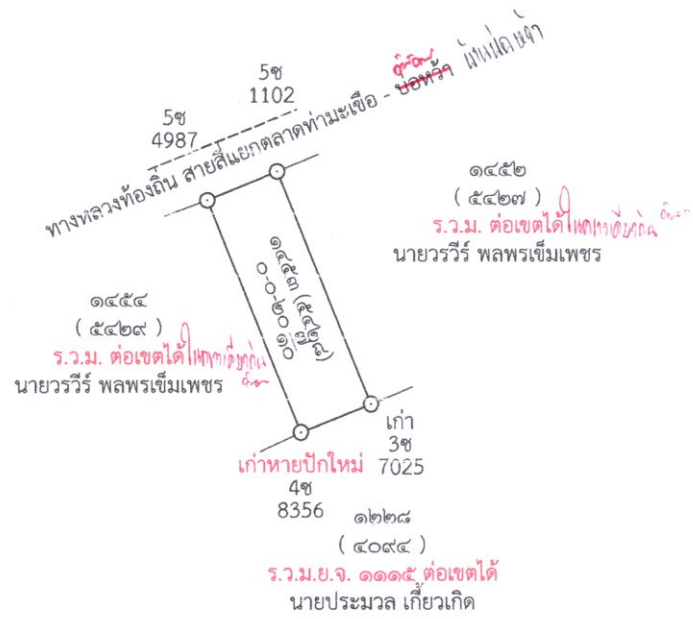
5ช
1102

5ช
4987

ทางหลวงท้องถิ่น สายสี่แยกตลาดท่ามะเขือ - บ่อหว้า ตัวอักษร แผ่นดินหล้า

๑๔๕๒
( ๕๔๒๗ )
ร.ว.ม. ต่อเขตได้ ไม่ทราบเลขที่ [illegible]
นายวรวีร์ พลพรเข็มเพชร

๑๔๕๓ (๕๔๒๘)
๐-๐-๒๐ ไร่

๑๔๕๔
( ๕๔๒๙ )
ร.ว.ม. ต่อเขตได้ ไม่ทราบเลขที่ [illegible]
นายวรวีร์ พลพรเข็มเพชร

เก่า
3ช
7025

เก่าหายปักใหม่
4ช
8356

๑๒๒๘
( ๔๐๙๔ )
ร.ว.ม.ย.จ. ๑๑๑๕ ต่อเขตได้
นายประมวล เกี้ยวเกิด